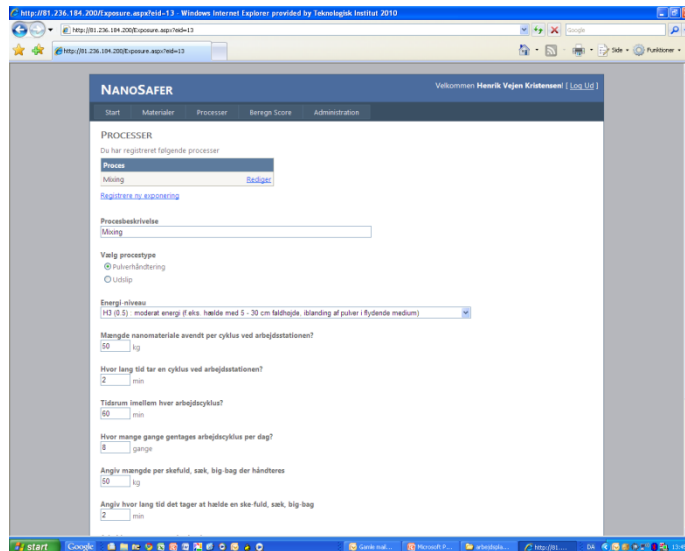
http://81.236.184.200/Exposure.aspx?eid=13 - Windows Internet Explorer provided by Teknologisk Institut 2010

http://81.236.184.200/Exposure.aspx?eid=13

Google

http://81.236.184.200/Exposure.aspx?eid=13

Side • Funktioner •

NANOSAFER

Velkommen Henrik Vejen Kristensen! [ Log Ud ]

Start Materialer Processer Beregn Score Administration

PROCESSER

Du har registreret følgende processer

| Proces | |
|---|---|
| Mixing | Rediger |

Registrere ny exponering

Procesbeskrivelse

Mixing

Vælg procestype

Pulverhåndtering

Udslip

Energi-niveau

H3 (0.5) : moderat energi (f.eks. hælde med 5 - 30 cm faldhøjde, iblanding af pulver i flydende medium)

Mængde nanomateriale avendt per cyklus ved arbejdsstationen?

50 kg

Hvor lang tid tar en cyklus ved arbejdsstationen?

2 min

Tidsrum imellem hver arbejdscyklus?

60 min

Hvor mange gange gentages arbejdscyklus per dag?

8 gange

Angiv mængde per skefuld, sæk, big-bag der håndteres

50 kg

Angiv hvor lang tid det tager at hælde en ske-fuld, sæk, big-bag

2 min

start Google Gamle mail... Microsoft P... arbejdspla... http://81.... DA 13:45